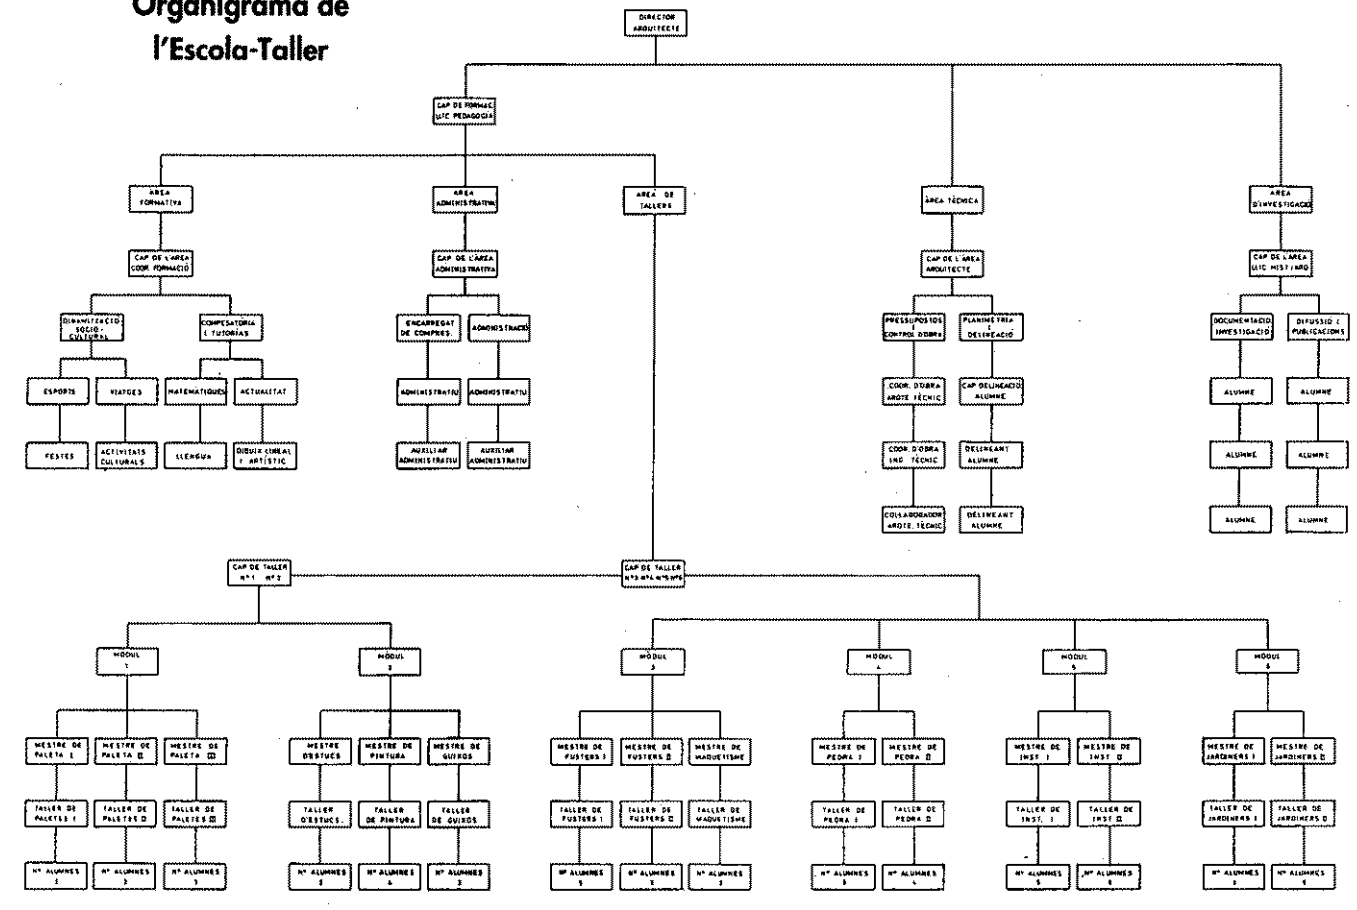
Organigrama de l'Escola-Taller

DIRECTOR ARQUITECTE

CAP DE FORMAC. LIC. PEDAGOGIA

ÀREA FORMATIVA

CAP DE L'ÀREA COOR. FORMACIÓ

DINAMITZACIÓ SOCIO-CULTURAL

ESPORTS

FESTES

VIATGES

ACTIVITATS CULTURALS

COMPESATORIA I TUTORIES

MATEMÀTIQUES

LLENGUA

ACTUALITAT

DIBUIX LINEAL I ARTÍSTIC

ÀREA ADMINISTRATIVA

CAP DE L'ÀREA ADMINISTRATIVA

ENCARREGAT DE COMPRES.

ADMINISTRATIU

AUXILIAR ADMINISTRATIU

ADMINISTRACIÓ

ADMINISTRATIU

AUXILIAR ADMINISTRATIU

ÀREA DE TALLERS

ÀREA TÈCNICA

CAP DE L'ÀREA ARQUITECTE

PRESSUPOSTOS I CONTROL D'OBRA

COOR. D'OBRA ARQTE. TÈCNIC

COOR. D'OBRA ENG. TÈCNIC

COL·LABORADOR ARQTE. TÈCNIC

PLANIMETRIA I DELINEACIÓ

CAP DELINEACIÓ ALUMNE

DELINEANT ALUMNE

DELINEANT ALUMNE

ÀREA D'INVESTIGACIÓ

CAP DE L'ÀREA LIC. HIST./ARQ.

DOCUMENTACIÓ INVESTIGACIÓ

ALUMNE

ALUMNE

ALUMNE

DIFUSSIÓ I PUBLICACIONS

ALUMNE

ALUMNE

ALUMNE

CAP DE TALLER Nº 1 Nº 2

CAP DE TALLER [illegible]

MÒDUL 1

MESTRE DE PALETA I

TALLER DE PALETES I

Nº ALUMNES 3

MESTRE DE PALETA II

TALLER DE PALETES II

Nº ALUMNES 3

MESTRE DE PALETA III

TALLER DE PALETES III

Nº ALUMNES 3

MÒDUL 2

MESTRE D'ESTUCS

TALLER D'ESTUCS.

Nº ALUMNES 3

MESTRE DE PINTURA

TALLER DE PINTURA

Nº ALUMNES 4

MESTRE DE GUIXOS

TALLER DE GUIXOS

Nº ALUMNES 3

MÒDUL 3

MESTRE DE FUSTERS I

TALLER DE FUSTERS I

Nº ALUMNES 5

MESTRE DE FUSTERS II

TALLER DE FUSTERS II

Nº ALUMNES 5

MESTRE DE MAQUETISME

TALLER DE MAQUETISME

Nº ALUMNES 3

MÒDUL 4

MESTRE DE PEDRA I

TALLER DE PEDRA I

Nº ALUMNES 5

MESTRE DE PEDRA II

TALLER DE PEDRA II

Nº ALUMNES 4

MÒDUL 5

MESTRE DE INST. I

TALLER DE INST. I

Nº ALUMNES 5

MESTRE DE INST. II

TALLER DE INST. II

Nº ALUMNES 4

MÒDUL 6

MESTRE DE JARDINERS I

TALLER DE JARDINERS I

Nº ALUMNES 3

MESTRE DE JARDINERS II

TALLER DE JARDINERS II

Nº ALUMNES 4